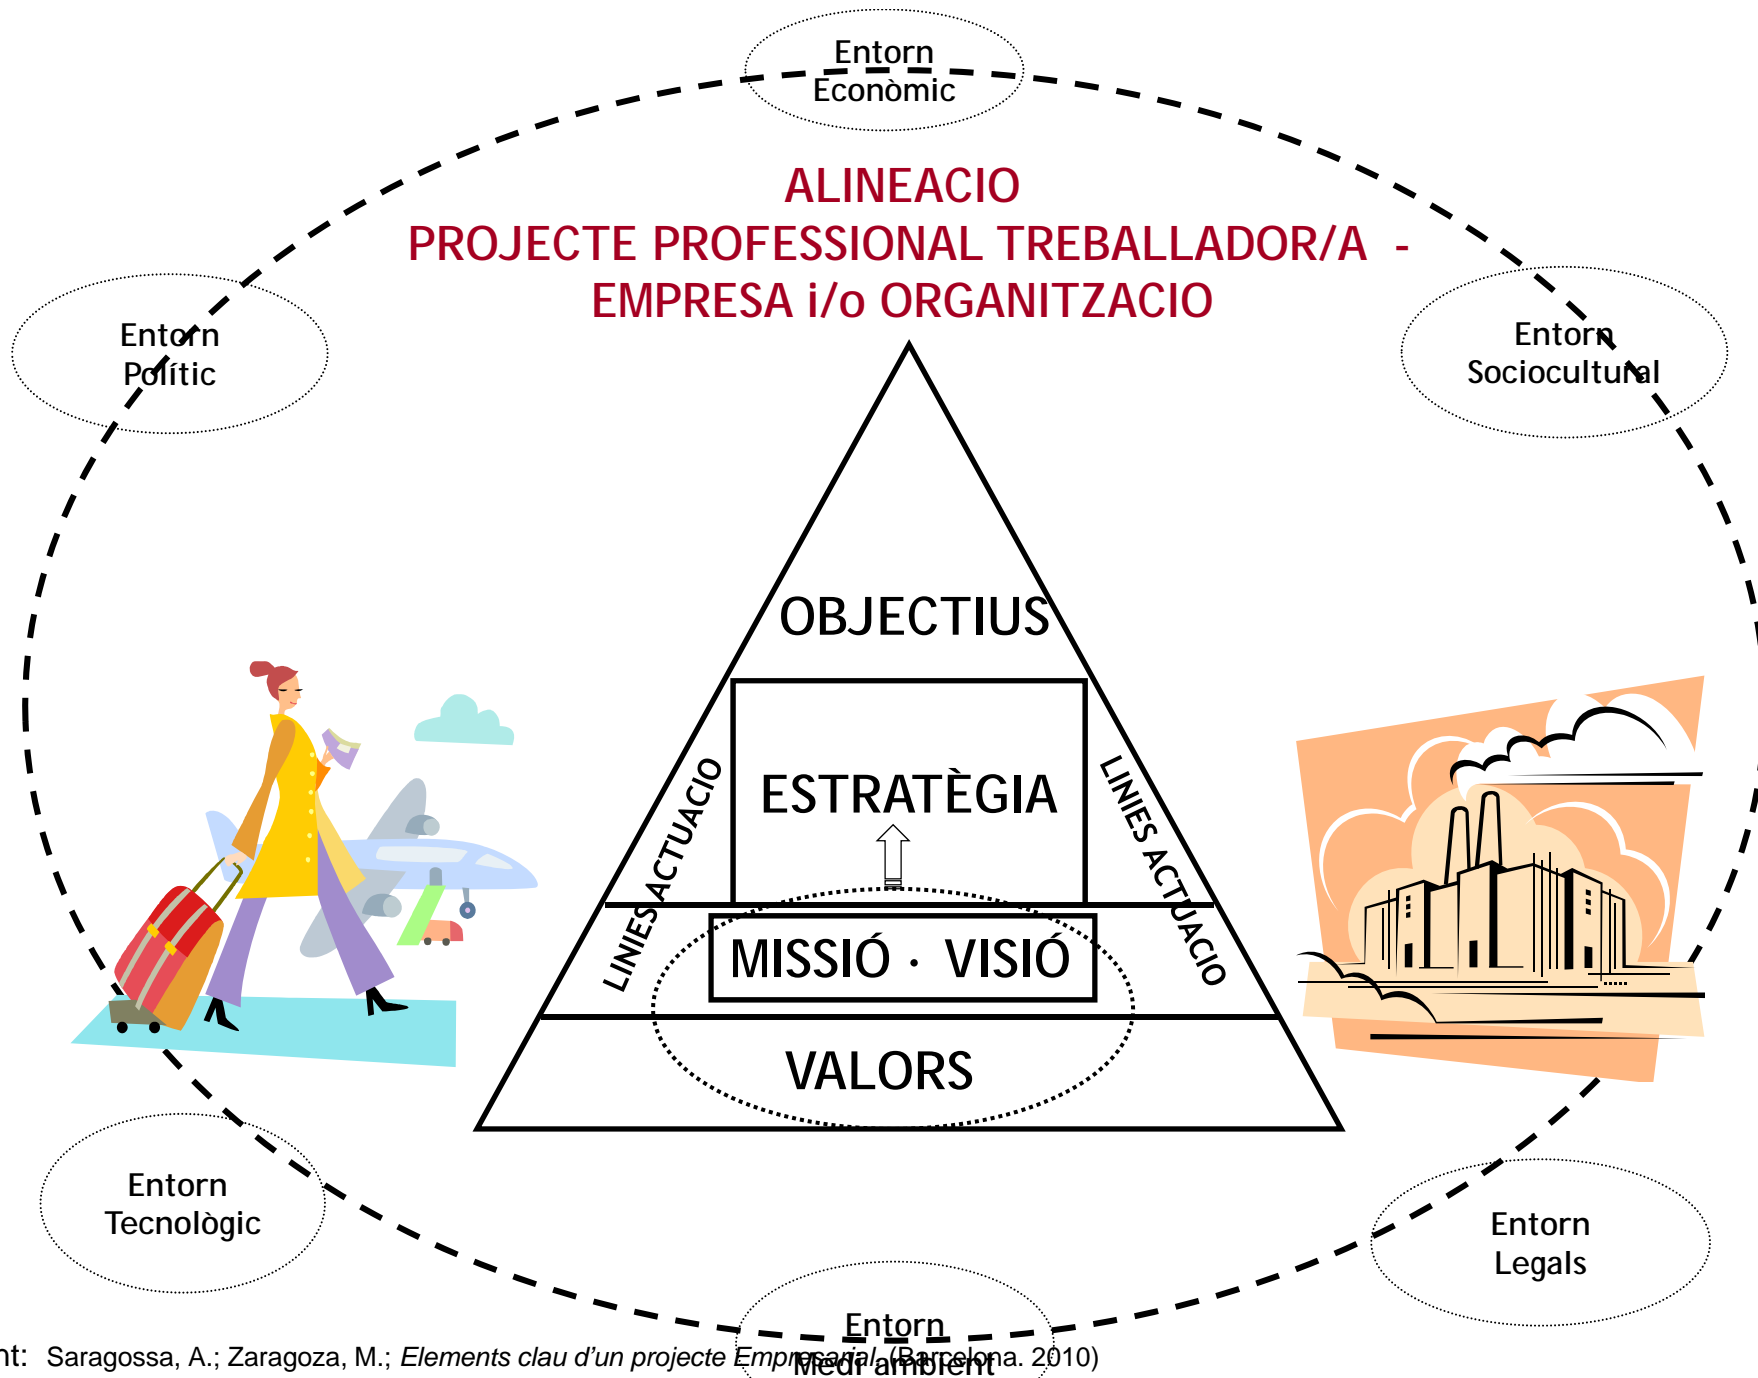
Entorn
Econòmic

ALINEACIO
PROJECTE PROFESSIONAL TREBALLADOR/A -
EMPRESA i/o ORGANITZACIO

Entorn
Polític

Entorn
Sociocultural

OBJECTIUS

ESTRATÈGIA

LINIES ACTUACIO

LINIES ACTUACIO

MISSIÓ · VISIÓ

VALORS

Entorn
Tecnològic

Entorn
Legals

Entorn
Medi ambient

nt: Saragossa, A.; Zaragoza, M.; *Elements clau d'un projecte Empresarial*, (Barcelona. 2010)